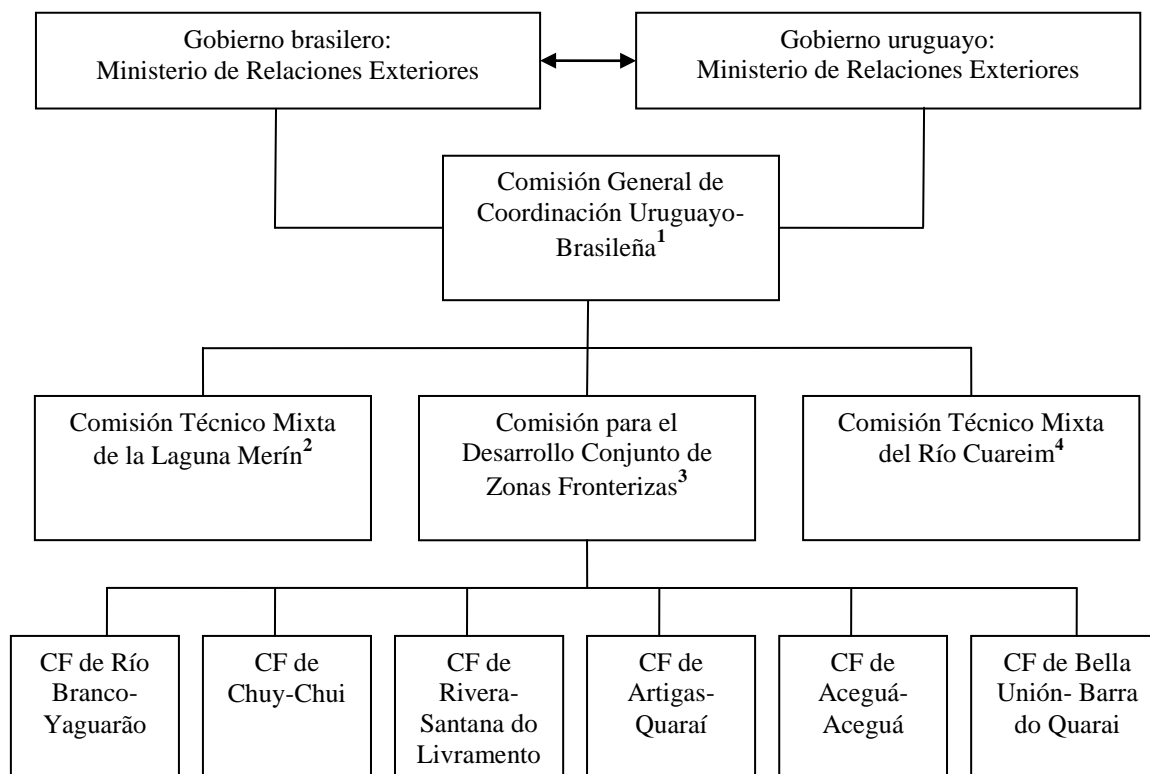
Gobierno brasilero: Ministerio de Relaciones Exteriores

Gobierno uruguayo: Ministerio de Relaciones Exteriores

Comisión General de Coordinación Uruguayo-Brasileña$^{1}$

Comisión Técnico Mixta de la Laguna Merín$^{2}$

Comisión para el Desarrollo Conjunto de Zonas Fronterizas$^{3}$

Comisión Técnico Mixta del Río Cuareim$^{4}$

CF de Río Branco-Yaguarão

CF de Chuy-Chui

CF de Rivera-Santana do Livramento

CF de Artigas-Quaraí

CF de Aceguá-Aceguá

CF de Bella Unión- Barra do Quarai